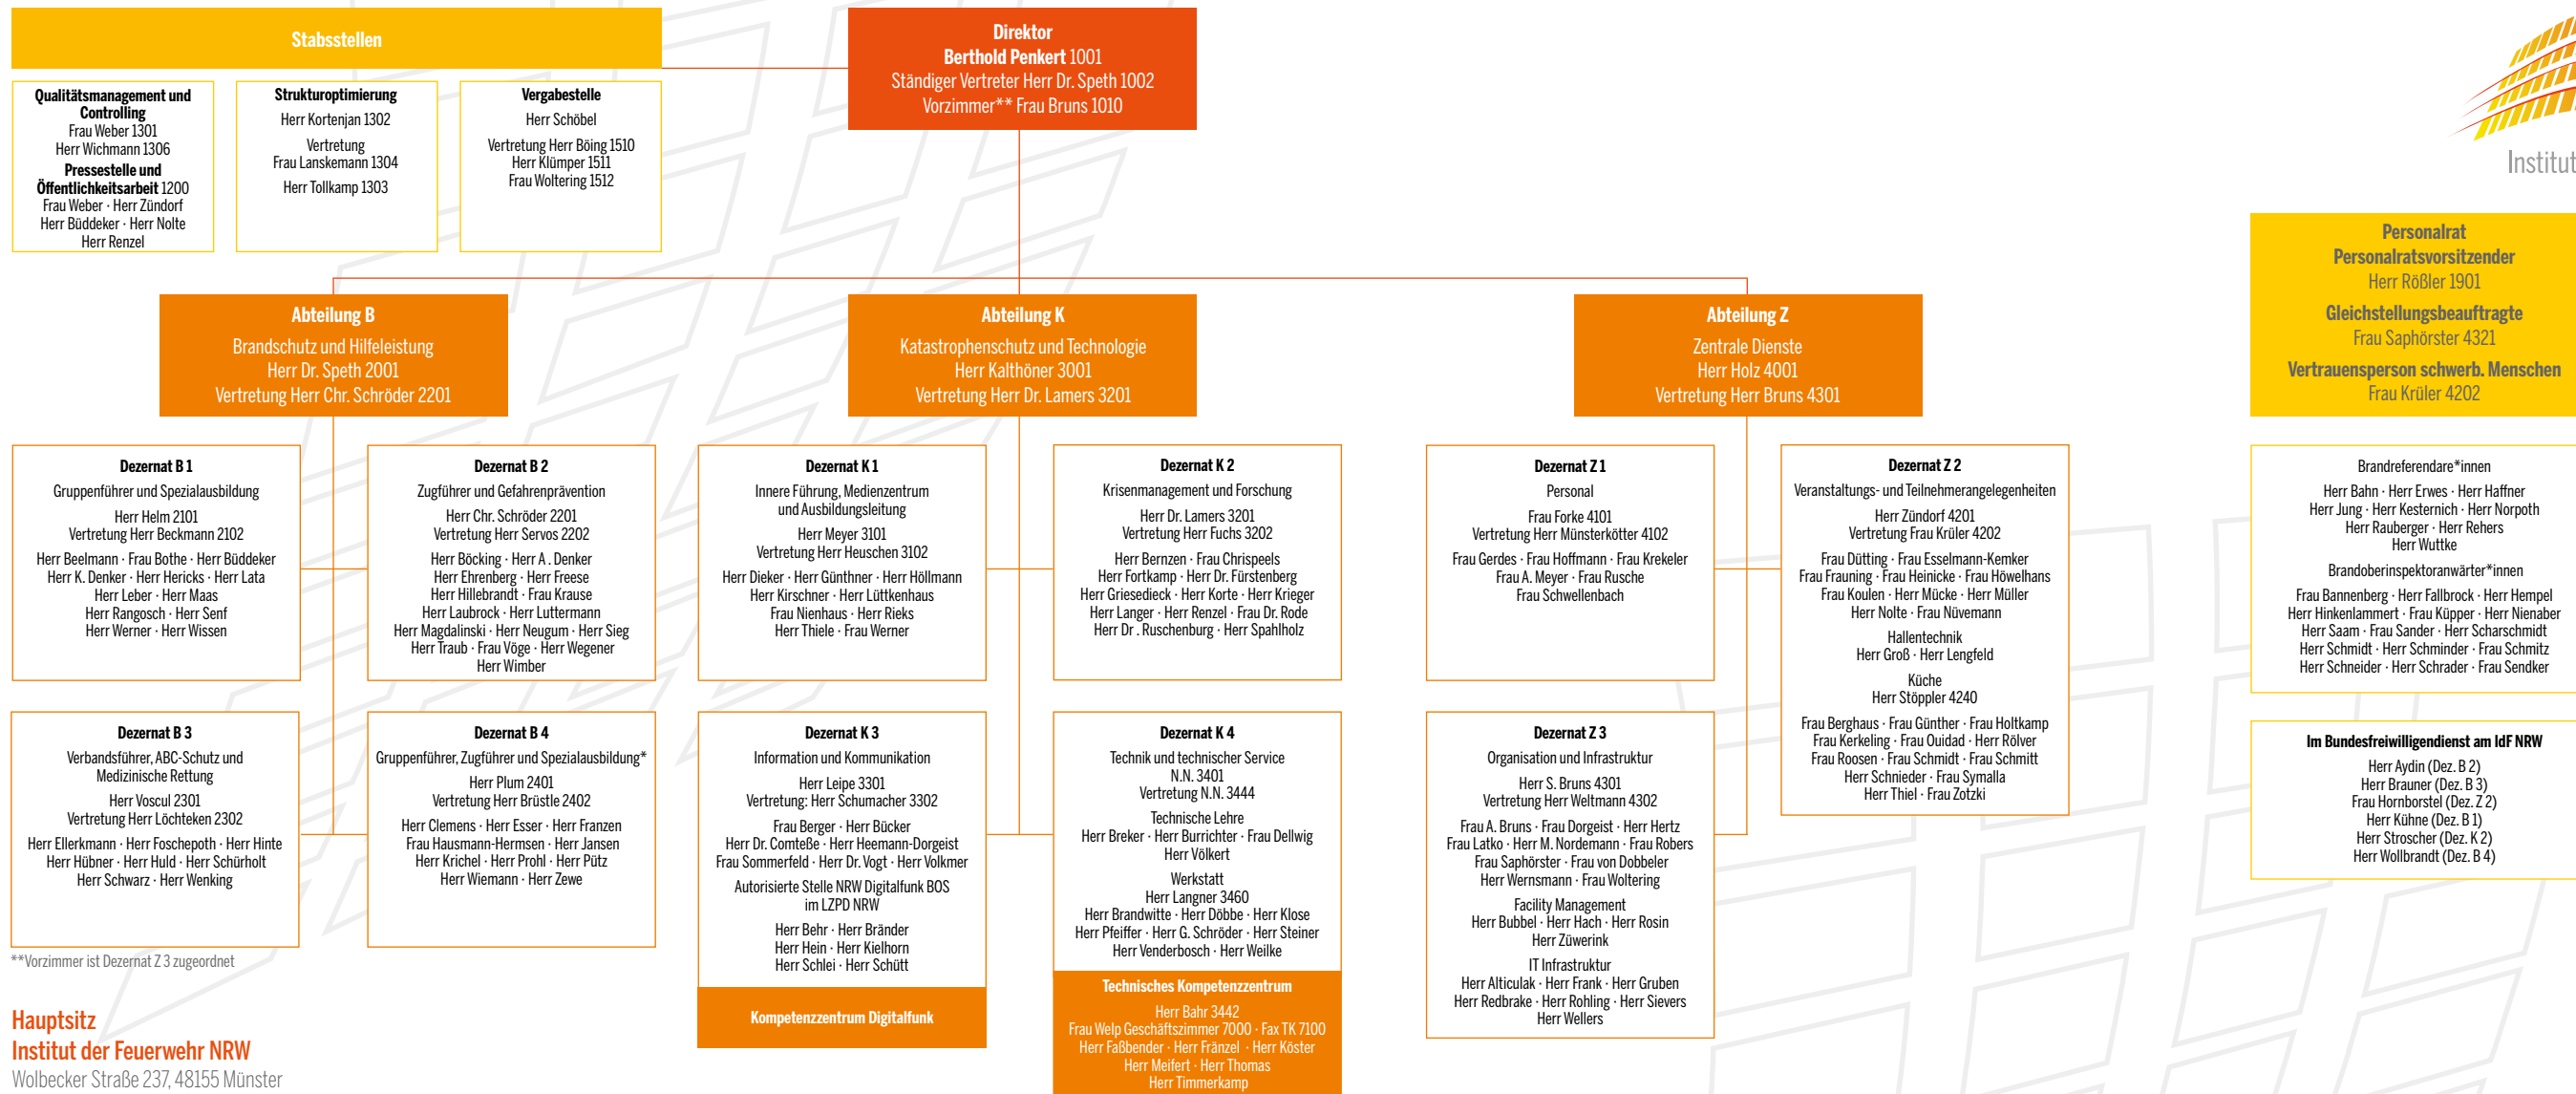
Stabsstellen

Qualitätsmanagement und Controlling
Frau Weber 1301
Herr Wichmann 1306
Pressestelle und Öffentlichkeitsarbeit 1200
Frau Weber · Herr Zündorf
Herr Büddeker · Herr Nolte
Herr Renzel

Strukturoptimierung
Herr Kortenjan 1302
Vertretung
Frau Lanskemann 1304
Herr Tollkamp 1303

Vergabestelle
Herr Schöbel
Vertretung Herr Böing 1510
Herr Klümper 1511
Frau Woltering 1512

Direktor
Berthold Penkert 1001
Ständiger Vertreter Herr Dr. Speth 1002
Vorzimmer** Frau Bruns 1010

Institut

Personalrat
Personalratsvorsitzender
Herr Rößler 1901
Gleichstellungsbeauftragte
Frau Saphörster 4321
Vertrauensperson schwerb. Menschen
Frau Krüler 4202

Abteilung B
Brandschutz und Hilfeleistung
Herr Dr. Speth 2001
Vertretung Herr Chr. Schröder 2201

Abteilung K
Katastrophenschutz und Technologie
Herr Kalthöner 3001
Vertretung Herr Dr. Lamers 3201

Abteilung Z
Zentrale Dienste
Herr Holz 4001
Vertretung Herr Bruns 4301

Dezernat B 1
Gruppenführer und Spezialausbildung
Herr Helm 2101
Vertretung Herr Beckmann 2102
Herr Beelmann · Frau Bothe · Herr Büddeker
Herr K. Denker · Herr Hericks · Herr Lata
Herr Leber · Herr Maas
Herr Rangosch · Herr Senf
Herr Werner · Herr Wissen

Dezernat B 2
Zugführer und Gefahrenprävention
Herr Chr. Schröder 2201
Vertretung Herr Servos 2202
Herr Böcking · Herr A . Denker
Herr Ehrenberg · Herr Freese
Herr Hillebrandt · Frau Krause
Herr Laubrock · Herr Luttermann
Herr Magdalinski · Herr Neugum · Herr Sieg
Herr Traub · Frau Vöge · Herr Wegener
Herr Wimber

Dezernat K 1
Innere Führung, Medienzentrum und Ausbildungsleitung
Herr Meyer 3101
Vertretung Herr Heuschen 3102
Herr Dieker · Herr Günthner · Herr Höllmann
Herr Kirschner · Herr Lüttkenhaus
Frau Nienhaus · Herr Rieks
Herr Thiele · Frau Werner

Dezernat K 2
Krisenmanagement und Forschung
Herr Dr. Lamers 3201
Vertretung Herr Fuchs 3202
Herr Bernzen · Frau Chrispeels
Herr Fortkamp · Herr Dr. Fürstenberg
Herr Griesedieck · Herr Korte · Herr Krieger
Herr Langer · Herr Renzel · Frau Dr. Rode
Herr Dr . Ruschenburg · Herr Spahlholz

Dezernat Z 1
Personal
Frau Forke 4101
Vertretung Herr Münsterkötter 4102
Frau Gerdes · Frau Hoffmann · Frau Krekeler
Frau A. Meyer · Frau Rusche
Frau Schwellenbach

Dezernat Z 2
Veranstaltungs- und Teilnehmerangelegenheiten
Herr Zündorf 4201
Vertretung Frau Krüler 4202
Frau Dütting · Frau Esselmann-Kemker
Frau Frauning · Frau Heinicke · Frau Höwelhans
Frau Koulen · Herr Mücke · Herr Müller
Herr Nolte · Frau Nüvemann
Hallentechnik
Herr Groß · Herr Lengfeld
Küche
Herr Stöppler 4240
Frau Berghaus · Frau Günther · Frau Holtkamp
Frau Kerkeling · Frau Ouidad · Herr Rölver
Frau Roosen · Frau Schmidt · Frau Schmitt
Herr Schnieder · Frau Symalla
Herr Thiel · Frau Zotzki

Brandreferendare*innen
Herr Bahn · Herr Erwes · Herr Haffner
Herr Jung · Herr Kesternich · Herr Norpoth
Herr Rauberger · Herr Rehers
Herr Wuttke
Brandoberinspektoranwärter*innen
Frau Bannenberg · Herr Fallbrock · Herr Hempel
Herr Hinkenlammert · Frau Küpper · Herr Nienaber
Herr Saam · Frau Sander · Herr Scharschmidt
Herr Schmidt · Herr Schminder · Frau Schmitz
Herr Schneider · Herr Schrader · Frau Sendker

Dezernat B 3
Verbandsführer, ABC-Schutz und Medizinische Rettung
Herr Voscul 2301
Vertretung Herr Löchteken 2302
Herr Ellerkmann · Herr Foschepoth · Herr Hinte
Herr Hübner · Herr Huld · Herr Schürholt
Herr Schwarz · Herr Wenking

Dezernat B 4
Gruppenführer, Zugführer und Spezialausbildung*
Herr Plum 2401
Vertretung Herr Brüstle 2402
Herr Clemens · Herr Esser · Herr Franzen
Frau Hausmann-Hermsen · Herr Jansen
Herr Krichel · Herr Prohl · Herr Pütz
Herr Wiemann · Herr Zewe

Dezernat K 3
Information und Kommunikation
Herr Leipe 3301
Vertretung: Herr Schumacher 3302
Frau Berger · Herr Bücker
Herr Dr. Comteße · Herr Heemann-Dorgeist
Frau Sommerfeld · Herr Dr. Vogt · Herr Volkmer
Autorisierte Stelle NRW Digitalfunk BOS im LZPD NRW
Herr Behr · Herr Bränder
Herr Hein · Herr Kielhorn
Herr Schlei · Herr Schütt
Kompetenzzentrum Digitalfunk

Dezernat K 4
Technik und technischer Service
N.N. 3401
Vertretung N.N. 3444
Technische Lehre
Herr Breker · Herr Burrichter · Frau Dellwig
Herr Völkert
Werkstatt
Herr Langner 3460
Herr Brandwitte · Herr Döbbe · Herr Klose
Herr Pfeiffer · Herr G. Schröder · Herr Steiner
Herr Venderbosch · Herr Weilke
Technisches Kompetenzzentrum
Herr Bahr 3442
Frau Welp Geschäftszimmer 7000 · Fax TK 7100
Herr Faßbender · Herr Fränzel · Herr Köster
Herr Meifert · Herr Thomas
Herr Timmerkamp

Dezernat Z 3
Organisation und Infrastruktur
Herr S. Bruns 4301
Vertretung Herr Weltmann 4302
Frau A. Bruns · Frau Dorgeist · Herr Hertz
Frau Latko · Herr M. Nordemann · Frau Robers
Frau Saphörster · Frau von Dobbeler
Herr Wernsmann · Frau Woltering
Facility Management
Herr Bubbel · Herr Hach · Herr Rosin
Herr Züwerink
IT Infrastruktur
Herr Alticulak · Herr Frank · Herr Gruben
Herr Redbrake · Herr Rohling · Herr Sievers
Herr Wellers

Im Bundesfreiwilligendienst am IdF NRW
Herr Aydin (Dez. B 2)
Herr Brauner (Dez. B 3)
Frau Hornborstel (Dez. Z 2)
Herr Kühne (Dez. B 1)
Herr Stroscher (Dez. K 2)
Herr Wollbrandt (Dez. B 4)

**Vorzimmer ist Dezernat Z 3 zugeordnet

Hauptsitz
Institut der Feuerwehr NRW
Wolbecker Straße 237, 48155 Münster